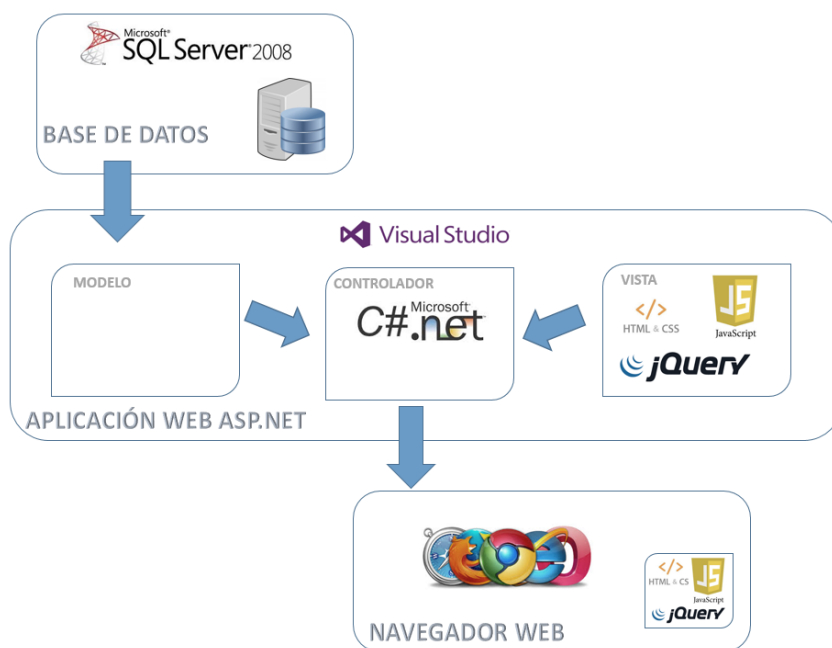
Microsoft® SQL Server 2008

BASE DE DATOS

Visual Studio

MODELO

CONTROLADOR

Microsoft® C#.net

VISTA

</>
HTML & CSS

JS
JavaScript

jQuery

APLICACIÓN WEB ASP.NET

</>
HTML & CSS

JS
JavaScript

jQuery

NAVEGADOR WEB